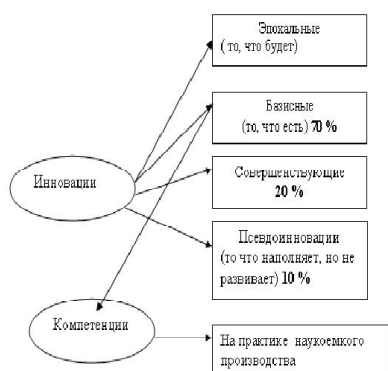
Эпохальные
( то, что будет)

Базисные
(то, что есть) 70 %

Инновации

Совершенствующие
20 %

Псевдоинновации
(то что наполняет, но не развивает) 10 %

Компетенции

На практике наукоемкого производства